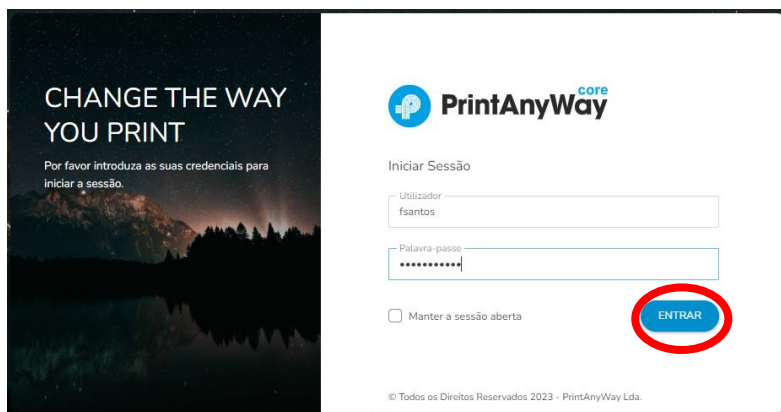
CHANGE THE WAY YOU PRINT

Por favor introduza as suas credenciais para iniciar a sessão.

PrintAnyWay core

Iniciar Sessão

Utilizador
fsantos

Palavra-passe
•••••••••••

Manter a sessão aberta

ENTRAR

© Todos os Direitos Reservados 2023 - PrintAnyWay Lda.